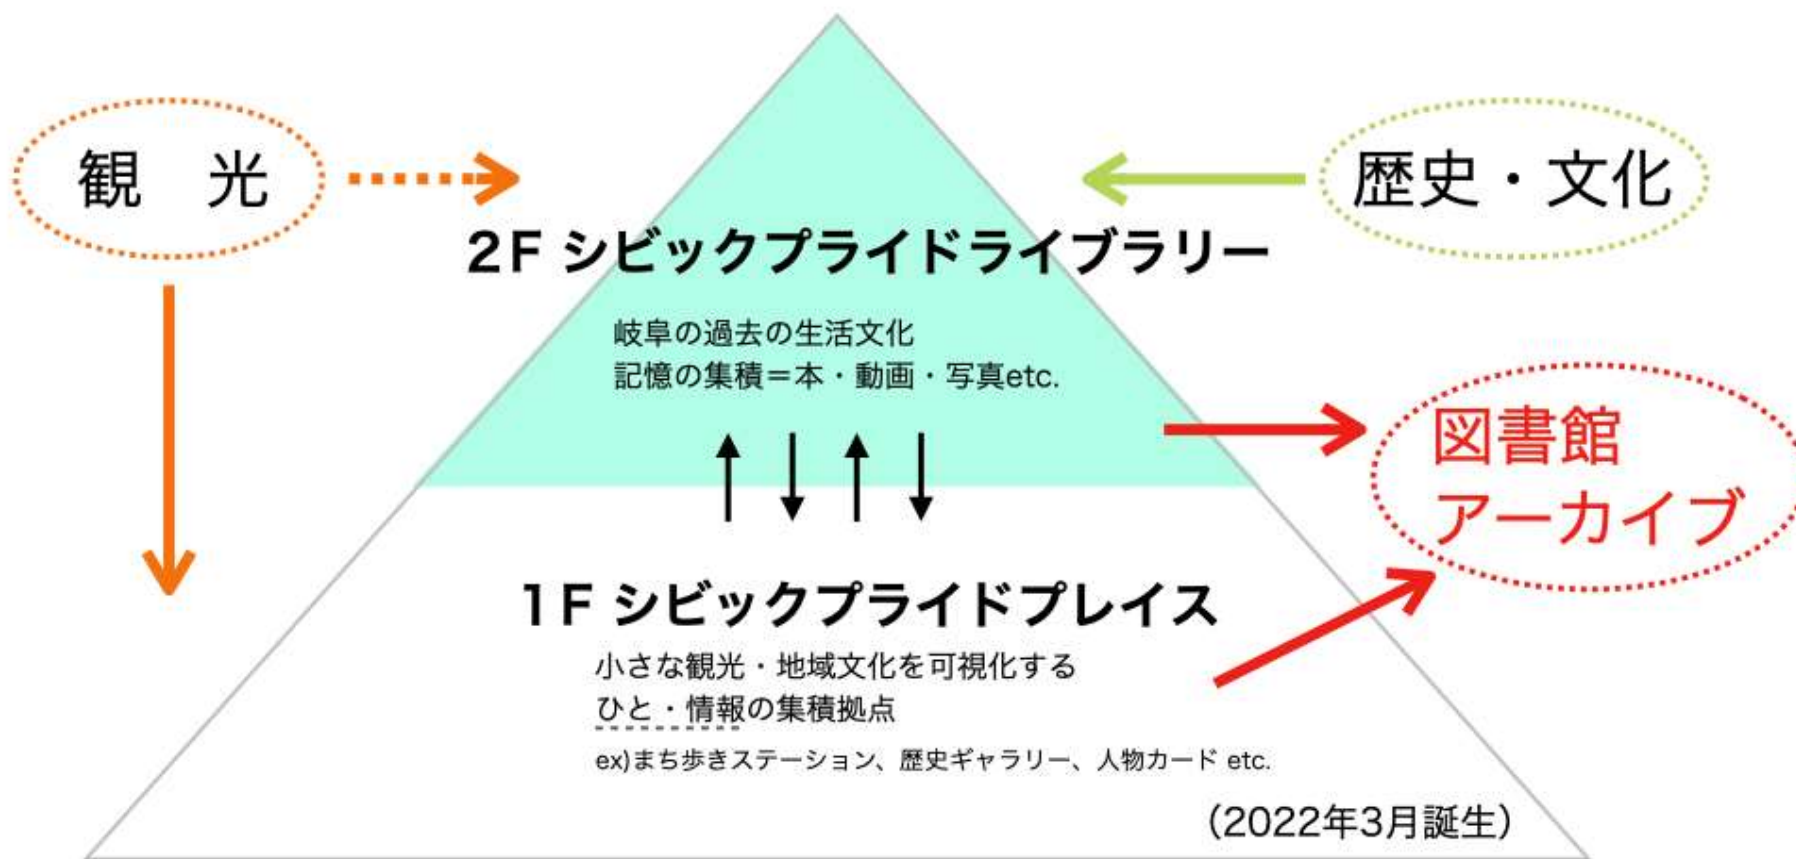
観　光

歴史・文化

2F シビックプライドライブラリー

岐阜の過去の生活文化
記憶の集積＝本・動画・写真etc.

図書館
アーカイブ

1F シビックプライドプレイス

小さな観光・地域文化を可視化する
ひと・情報の集積拠点

ex)まち歩きステーション、歴史ギャラリー、人物カード etc.

（2022年3月誕生）